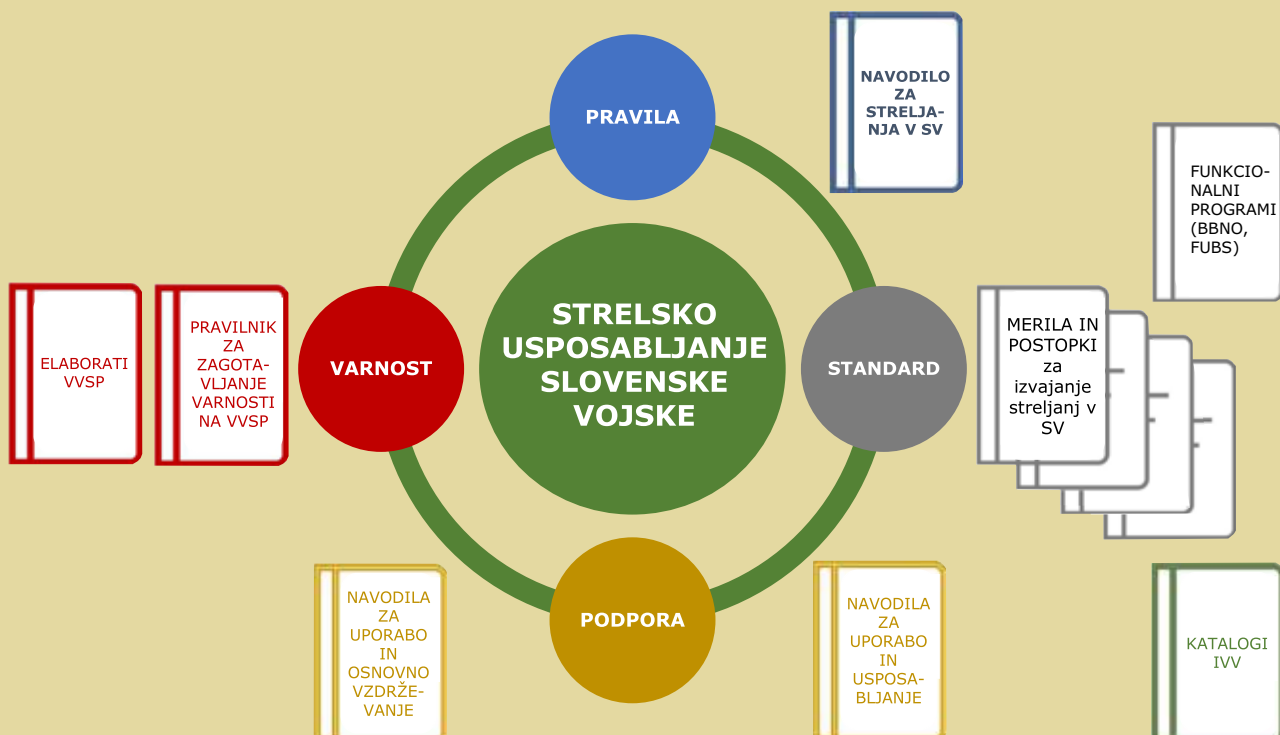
PRAVILA

NAVODILO ZA STRELJANJA V SV

FUNKCIONALNI PROGRAMI (BBNO, FUBS)

ELABORATI VVSP

PRAVILNIK ZA ZAGOTAVLJANJE VARNOSTI NA VVSP

VARNOST

STRELSKO USPOSABLJANJE SLOVENSKE VOJSKE

STANDARD

MERILA IN POSTOPKI za izvajanje streljanj v SV

NAVODILA ZA UPORABO IN OSNOVNO VZDRŽEVANJE

PODPORA

NAVODILA ZA UPORABO IN USPOSABLJANJE

KATALOGI IVV